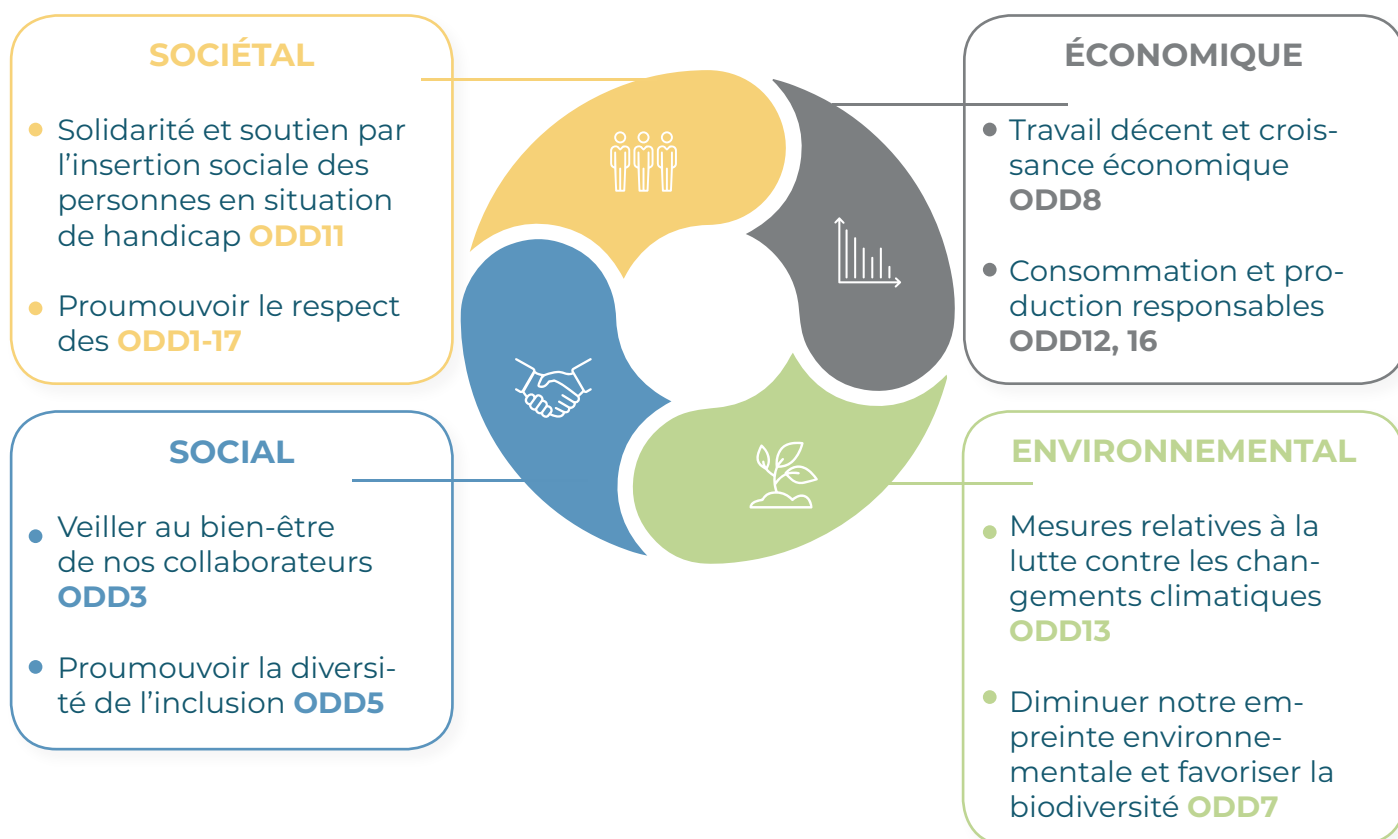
SOCIÉTAL

- Solidarité et soutien par l'insertion sociale des personnes en situation de handicap ODD11
- Proumouvoir le respect des ODD1-17

ÉCONOMIQUE

- Travail décent et croissance économique ODD8
- Consommation et production responsables ODD12, 16

SOCIAL

- Veiller au bien-être de nos collaborateurs ODD3
- Proumouvoir la diversité de l'inclusion ODD5

ENVIRONNEMENTAL

- Mesures relatives à la lutte contre les changements climatiques ODD13
- Diminuer notre empreinte environnementale et favoriser la biodiversité ODD7